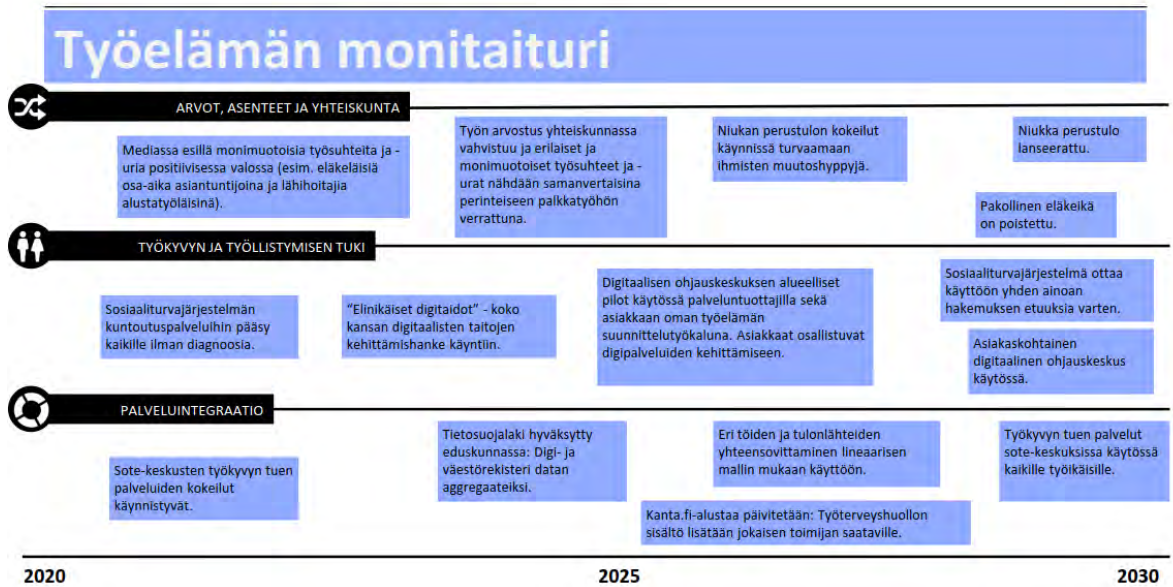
Työelämän monitaituri

ARVOT, ASENTEET JA YHTEISKUNTA

Mediassa esillä monimuotoisia työsuhteita ja -uria positiivisessa valossa (esim. eläkeläisiä osa-aika asiantuntijoina ja lähihoitajia alustatyöläisinä).

Työn arvostus yhteiskunnassa vahvistuu ja erilaiset ja monimuotoiset työsuhteet ja -urat nähdään samanvertaisina perinteiseen palkkatyöhön verrattuna.

Niukan perustulon kokeilut käynnissä turvaamaan ihmisten muutoshyppyjä.

Niukka perustulo lanseerattu.

Pakollinen eläkeikä on poistettu.

TYÖKYVYN JA TYÖLLISTYMISEN TUKI

Sosiaaliturvajärjestelmän kuntoutuspalveluihin pääsy kaikille ilman diagnoosia.

"Elinikäiset digitaidot" - koko kansan digitaalisten taitojen kehittämishanke käyntiin.

Digitaalisen ohjauskeskuksen alueelliset pilot käytössä palveluntuottajilla sekä asiakkaan oman työelämän suunnittelutyökaluna. Asiakkaat osallistuvat digipalveluiden kehittämiseen.

Sosiaaliturvajärjestelmä ottaa käyttöön yhden ainoan hakemuksen etuuksia varten.

Asiakaskohtainen digitaalinen ohjauskeskus käytössä.

PALVELUINTEGRAATIO

Sote-keskusten työkyvyn tuen palveluiden kokeilut käynnistyvät.

Tietosuojalaki hyväksytty eduskunnassa: Digi- ja väestörekisteri datan aggregaateiksi.

Eri töiden ja tulonlähteiden yhteensovittaminen lineaarisen mallin mukaan käyttöön.

Kanta.fi-alustaa päivitetään: Työterveyshuollon sisältö lisätään jokaisen toimijan saataville.

Työkyvyn tuen palvelut sote-keskuksissa käytössä kaikille työikäisille.

2020

2025

2030